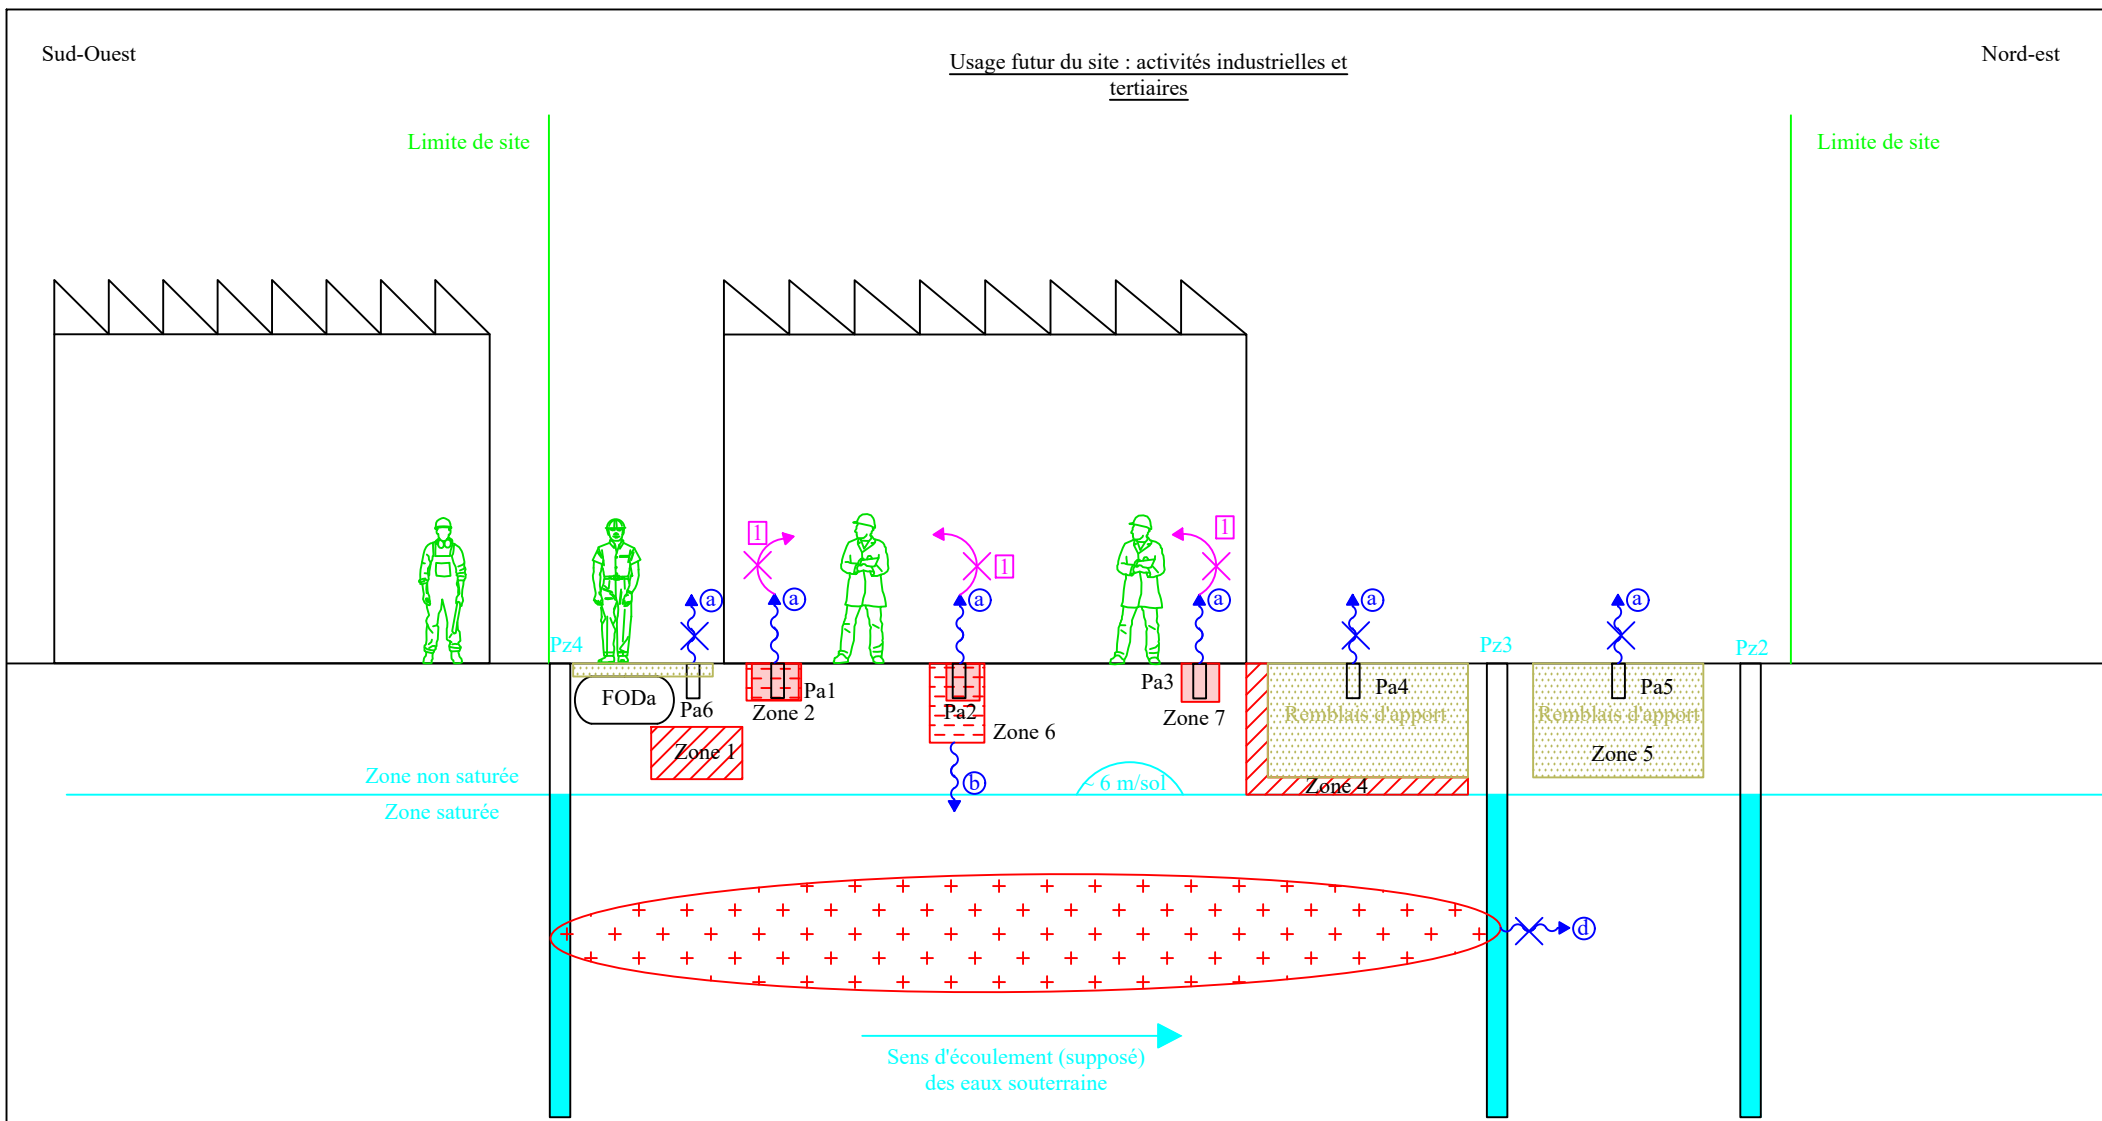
Sud-Ouest

Usage futur du site : activités industrielles et tertiaires

Nord-est

Limite de site

Limite de site

1

1

1

a

a

a

a

a

a

Pz4

Pz3

Pz2

FODa

Pa6

Pa1

Zone 2

Pa2

Zone 6

Pa3

Zone 7

Pa4

Remblais d'apport

Pa5

Remblais d'apport

Zone 5

Zone 1

Zone non saturée

Zone saturée

b

~6 m/sol

Zone 4

d

Sens d'écoulement (supposé) des eaux souterraine